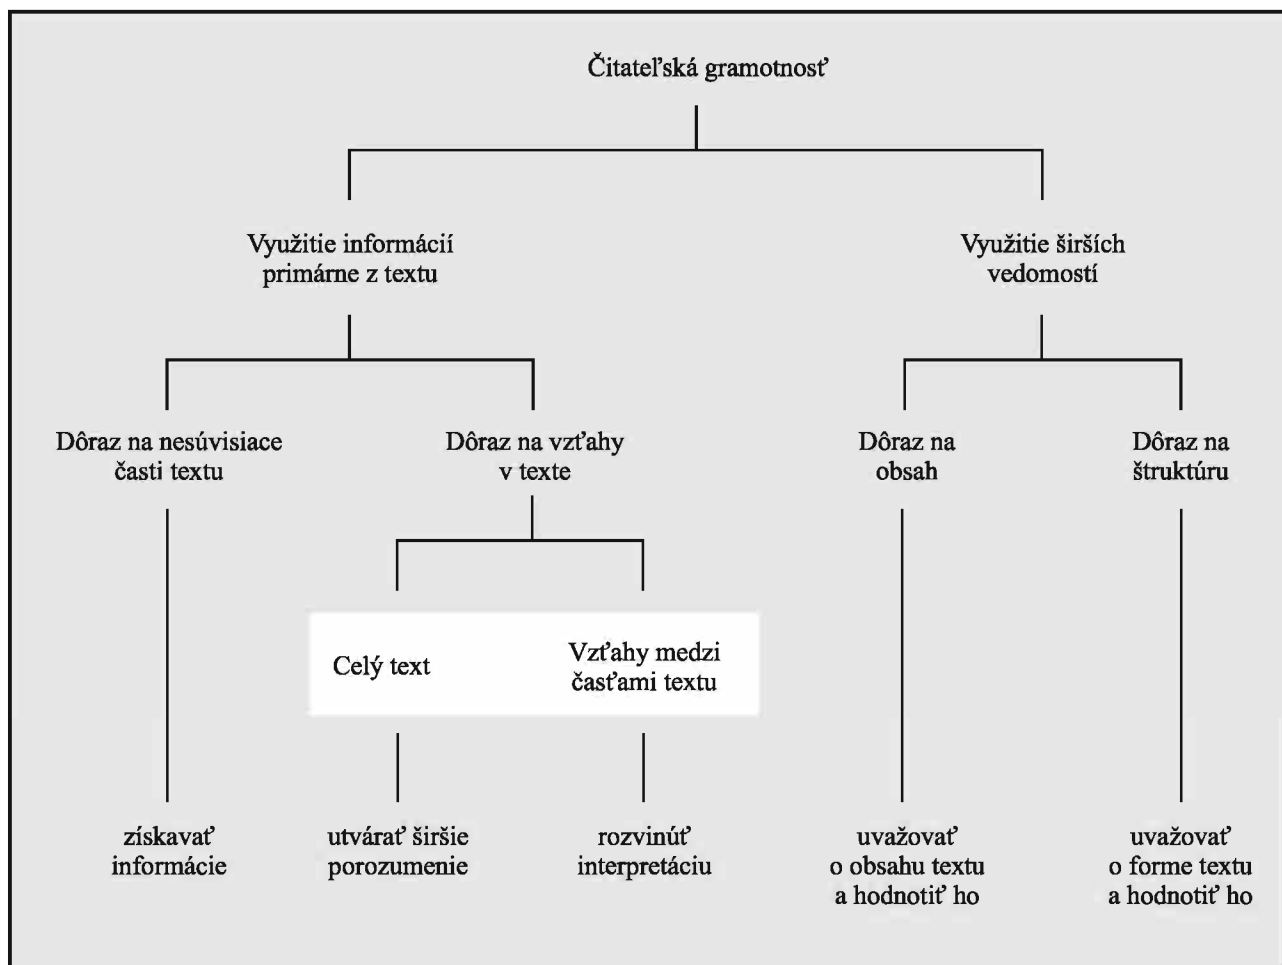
Čitateľská gramotnosť

Využitie informácií primárne z textu

Využitie širších vedomostí

Dôraz na nesúvisiace časti textu

Dôraz na vzťahy v texte

Dôraz na obsah

Dôraz na štruktúru

Celý text

Vzťahy medzi časťami textu

získavať informácie

utvárať širšie porozumenie

rozvinúť interpretáciu

uvažovať o obsahu textu a hodnotiť ho

uvažovať o forme textu a hodnotiť ho